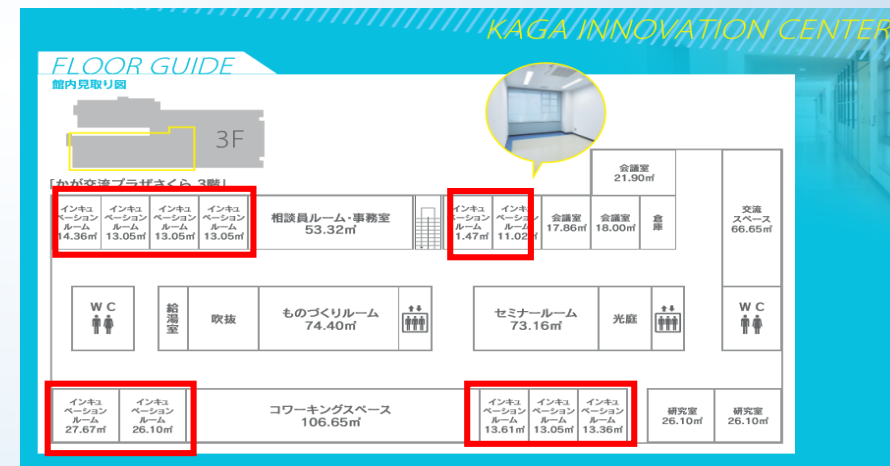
KAGA INNOVATION CENTER

FLOOR GUIDE
館内見取り図

3F

「かが交流プラザさくら 3階」

| インキュベーションルーム 14.36㎡ | インキュベーションルーム 13.05㎡ | インキュベーションルーム 13.05㎡ | インキュベーションルーム 13.05㎡ |

相談員ルーム・事務室
53.32㎡

インキュベーションルーム
11.47㎡

インキュベーションルーム
11.02㎡

会議室
17.86㎡

会議室
18.00㎡

倉庫

会議室
21.90㎡

交流スペース
66.65㎡

WC

給湯室

吹抜

ものづくりルーム
74.40㎡

セミナールーム
73.16㎡

光庭

WC

インキュベーションルーム
27.67㎡

インキュベーションルーム
26.10㎡

コワーキングスペース
106.65㎡

インキュベーションルーム
13.61㎡

インキュベーションルーム
13.05㎡

インキュベーションルーム
13.36㎡

研究室
26.10㎡

研究室
26.10㎡